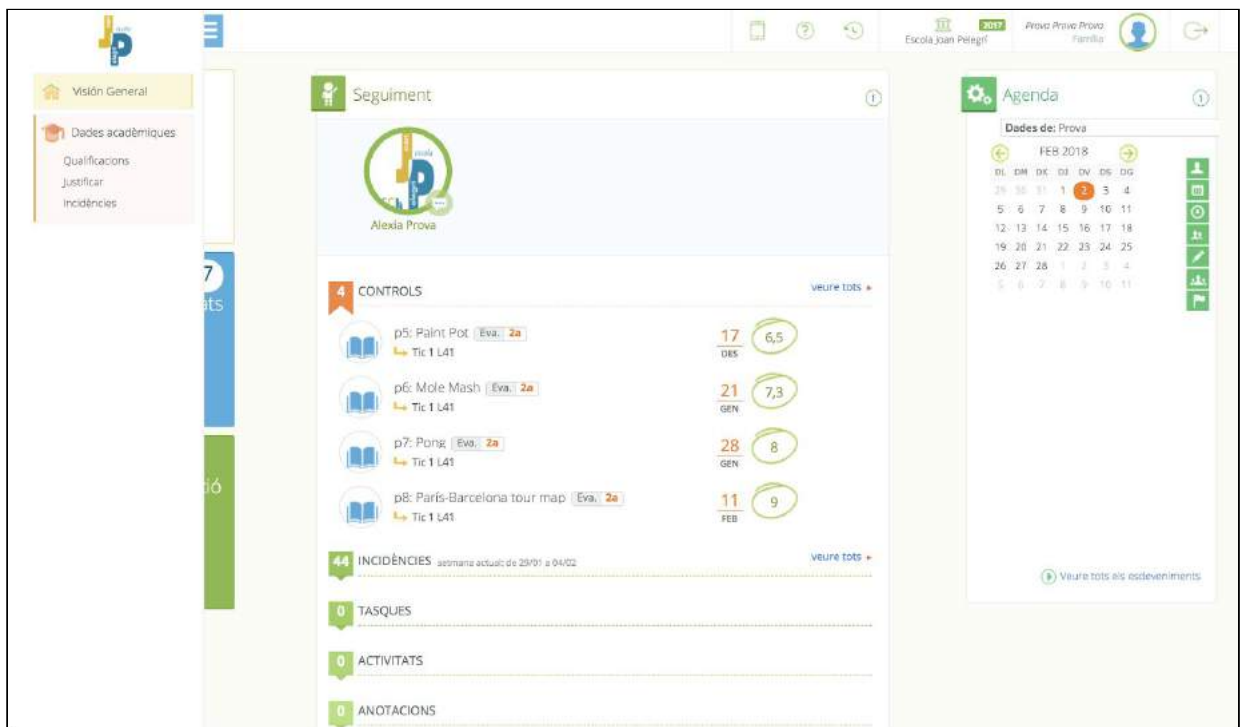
Visión General

Dades acadèmiques

Qualificacions

Justificar

Incidències

7

ats

ió

Escola Joan Pelegrí

2017

Prova Prova Prova

Família

Seguiment

Alexia Prova

4 CONTROLS

veure tots

p5: Paint Pot Eva. 2a

Tic 1 L41

17 DES

6,5

p6: Mole Mash Eva. 2a

Tic 1 L41

21 GEN

7,3

p7: Pong Eva. 2a

Tic 1 L41

28 GEN

8

p8: París-Barcelona tour map Eva. 2a

Tic 1 L41

11 FEB

9

44 INCIDÈNCIES setmana actual: de 29/01 a 04/02

veure tots

0 TASQUES

0 ACTIVITATS

0 ANOTACIONS

Agenda

Dades de: Prova

FEB 2018

| DL | DM | DC | DJ | DV | DS | DG |
|---|---|---|---|---|---|---|
| 29 | 30 | 31 | 1 | 2 | 3 | 4 |
| 5 | 6 | 7 | 8 | 9 | 10 | 11 |
| 12 | 13 | 14 | 15 | 16 | 17 | 18 |
| 19 | 20 | 21 | 22 | 23 | 24 | 25 |
| 26 | 27 | 28 | 1 | 2 | 3 | 4 |
| 5 | 6 | 7 | 8 | 9 | 10 | 11 |

Veure tots els esdeveniments